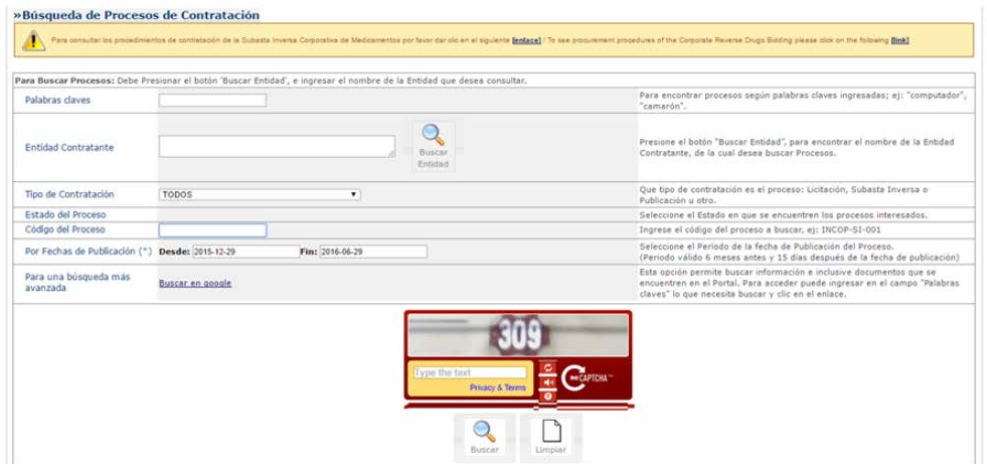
»Búsqueda de Procesos de Contratación

Para consultar los procedimientos de contratación de la Subasta Inversa Corporativa de Medicamentos por favor dar clic en el siguiente [enlace] / To see procurement procedures of the Corporate Reverse Drugs Bidding please click on the following [link]

Para Buscar Procesos: Debe Presionar el botón 'Buscar Entidad', e ingresar el nombre de la Entidad que desea consultar.

| | | |
|---|---|---|
| Palabras claves | | Para encontrar procesos según palabras claves ingresadas; ej: "computador", "camarón". |
| Entidad Contratante | Buscar Entidad | Presione el botón "Buscar Entidad", para encontrar el nombre de la Entidad Contratante, de la cual desea buscar Procesos. |
| Tipo de Contratación | TODOS | Que tipo de contratación es el proceso: Licitación, Subasta Inversa o Publicación u otro. |
| Estado del Proceso | | Seleccione el Estado en que se encuentren los procesos interesados. |
| Código del Proceso | | Ingrese el código del proceso a buscar, ej: INCOP-SI-001 |
| Por Fechas de Publicación (*) | Desde: 2015-12-29 Fin: 2016-06-29 | Seleccione el Periodo de la fecha de Publicación del Proceso. (Periodo válido 6 meses antes y 15 días después de la fecha de publicación) |
| Para una búsqueda más avanzada | Buscar en google | Esta opción permite buscar información e inclusive documentos que se encuentren en el Portal. Para acceder puede ingresar en el campo "Palabras claves" lo que necesita buscar y clic en el enlace. |

309

Type the text

Privacy & Terms

CAPTCHA™

Buscar

Limpiar